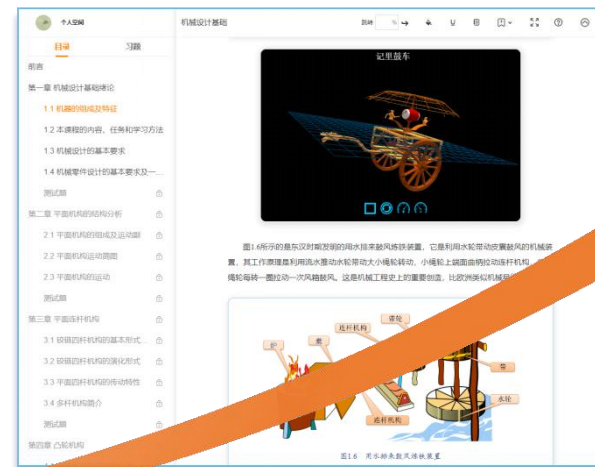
个人空间

目录

习题

前言

第一章 机械设计基础绪论

1.1 机器的组成及特征

1.2 本课程的内容、任务和学习方法

1.3 机械设计的基本要求

1.4 机械零件设计的基本要求及一...

测试题

第二章 平面机构的结构分析

2.1 平面机构的组成及运动副

2.2 平面机构运动简图

2.3 平面机构的运动

测试题

第三章 平面连杆机构

3.1 铰链四杆机构的基本形式...

3.2 铰链四杆机构的演化形式

3.3 平面四杆机构的传动特性

3.4 多杆机构简介

测试题

第四章 凸轮机构

机械设计基础

跳转

记里鼓车

图1.6所示的是东汉时期发明的用水轮排来鼓风炼铁装置，它是利用水轮带动皮囊鼓风的机械装置，其工作原理是利用流水推动水轮带动大小绳轮转动，小绳轮上端面曲柄拉动连杆机构，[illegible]绳轮每转一圈拉动一次风箱鼓风。这是机械工程史上的重要创造，比欧洲类似机械早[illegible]

炉

囊

连杆机构

曲轴

连杆机构

水轮

图1.6 用水排来鼓风炼铁装置